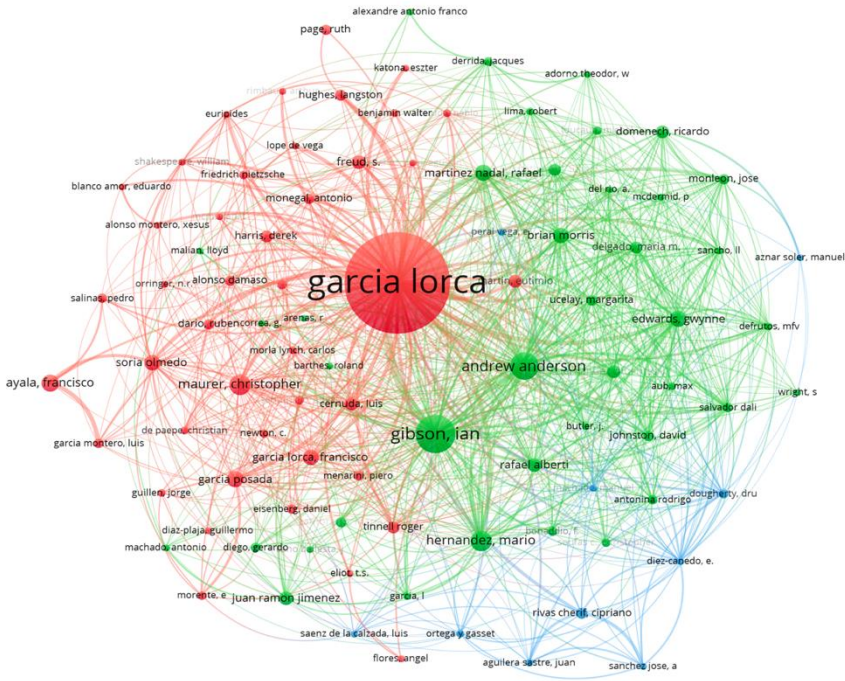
alexandre antonio franco
page, ruth
katona, eszter
derrida, jacques
adorno, theodor, w
hughes, langston
euripides
benjamin walter
lima, robert
lope de vega
domenech, ricardo
shakespeare, william
freud, s.
friedrich nietzsche
martinez nadal, rafael
monleon, jose
blanco amor, eduardo
del rio, a.
mcdermid, p
monegal, antonio
alonso montero, xesus
brian morris
harris, derek
peral vega, e.
malian, lloyd
delgado, maria m.
sancho, ll
aznar soler, manuel
alonso, damaso
garcia lorca
orringer, n.r.
martin, eutimio
salinas, pedro
ucelay, margarita
arenas, r
dario, ruben
correa, g.
edwards, gwynne
defrutos, mfv
morla lynch, carlos
soria olmedo
barthes, roland
andrew anderson
ayala, francisco
maurer, christopher
aub, max
wright, s
cernuda, luis
salvador dali
de paepe, christian
newton, c.
butler, j.
gibson, ian
garcia montero, luis
johnston, david
garcia lorca, francisco
rafael alberti
menarini, piero
garcia posada
antonina rodrigo
dougherty, dru
guillen, jorge
eisenberg, daniel
diaz-plaja, guillermo
tinnell roger
hernandez, mario
machado, antonio
diego, gerardo
diez-canedo, e.
eliot, t.s.
morente, e
juan ramon jimenez
garcia, l
rivas cherif, cipriano
saenz de la calzada, luis
ortega y gasset
flores, angel
aguilera sastre, juan
sanchez jose, a